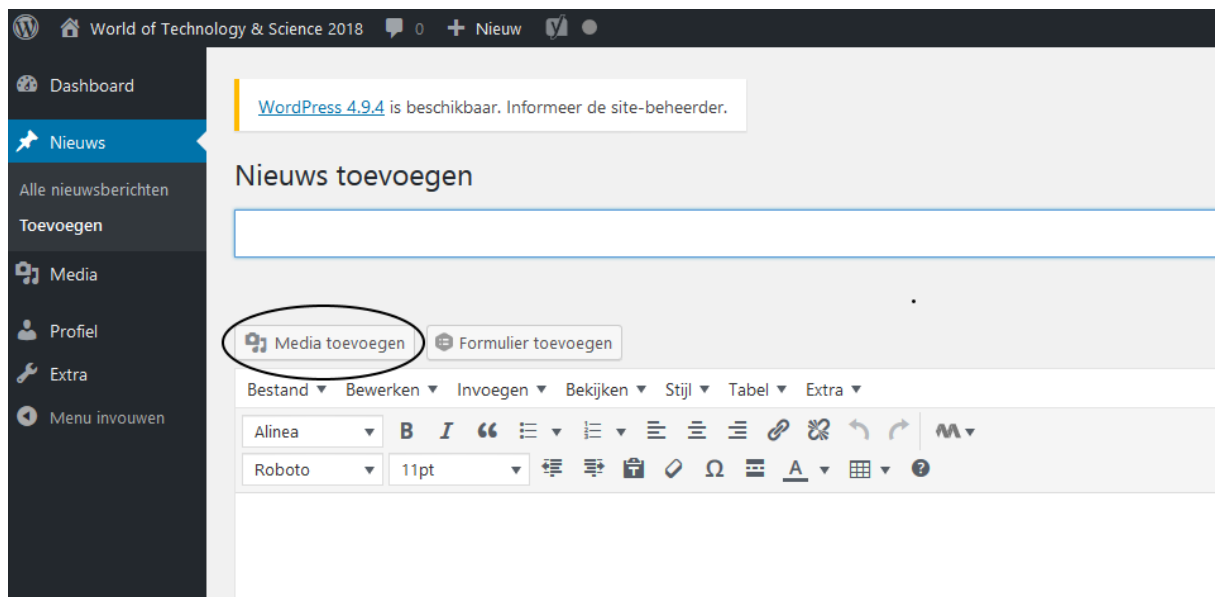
World of Technology & Science 2018 0 Nieuw

Dashboard

Nieuws

Alle nieuwsberichten

Toevoegen

Media

Profiel

Extra

Menu invouwen

WordPress 4.9.4 is beschikbaar. Informeer de site-beheerder.

Nieuws toevoegen

Media toevoegen

Formulier toevoegen

Bestand ▼ Bewerken ▼ Invoegen ▼ Bekijken ▼ Stijl ▼ Tabel ▼ Extra ▼

Alinea

B I

Roboto

11pt

Ω

A